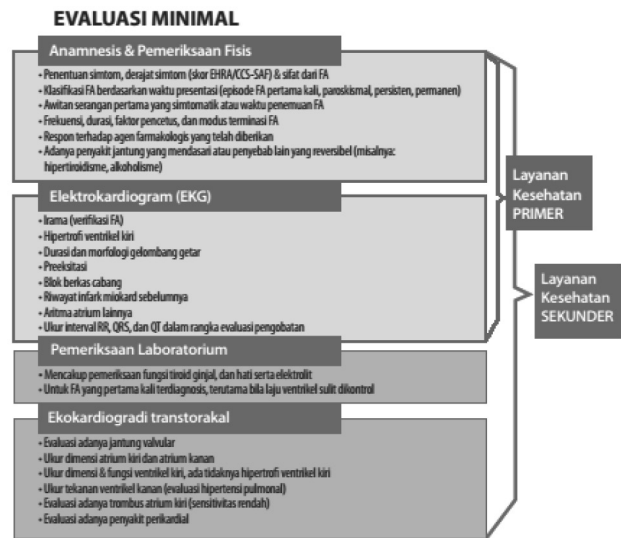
EVALUASI MINIMAL

Anamnesis & Pemeriksaan Fisis

• Penentuan simtom, derajat simtom (skor EHRA/CCS-SAF) & sifat dari FA
• Klasifikasi FA berdasarkan waktu presentasi (episode FA pertama kali, paroksismal, persisten, permanen)
• Awitan serangan pertama yang simtomatik atau waktu penemuan FA
• Frekuensi, durasi, faktor pencetus, dan modus terminasi FA
• Respon terhadap agen farmakologis yang telah diberikan
• Adanya penyakit jantung yang mendasari atau penyebab lain yang reversibel (misalnya: hipertiroidisme, alkoholisme)

Elektrokardiogram (EKG)

• Irama (verifikasi FA)
• Hipertrofi ventrikel kiri
• Durasi dan morfologi gelombang getar
• Preeksitasi
• Blok berkas cabang
• Riwayat infark miokard sebelumnya
• Aritma atrium lainnya
• Ukur interval RR, QRS, dan QT dalam rangka evaluasi pengobatan

Pemeriksaan Laboratorium

• Mencakup pemeriksaan fungsi tiroid ginjal, dan hati serta elektrolit
• Untuk FA yang pertama kali terdiagnosis, terutama bila laju ventrikel sulit dikontrol

Ekokardiogradi transtorakal

• Evaluasi adanya jantung valvular
• Ukur dimensi atrium kiri dan atrium kanan
• Ukur dimensi & fungsi ventrikel kiri, ada tidaknya hipertrofi ventrikel kiri
• Ukur tekanan ventrikel kanan (evaluasi hipertensi pulmonal)
• Evaluasi adanya trombus atrium kiri (sensitivitas rendah)
• Evaluasi adanya penyakit perikardial

Layanan Kesehatan PRIMER

Layanan Kesehatan SEKUNDER